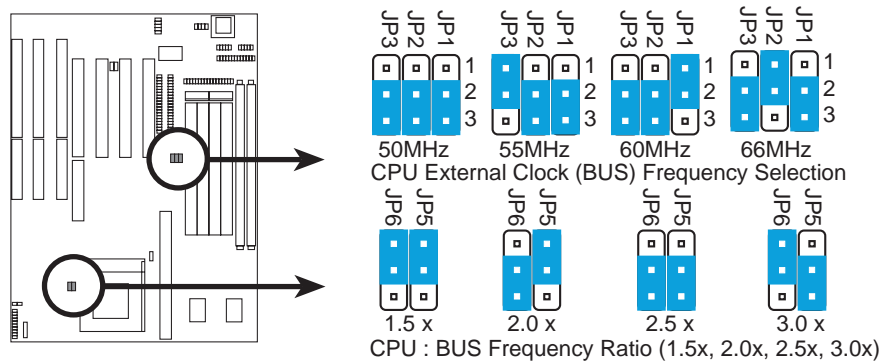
JP3 JP2 JP1
1
2
3
50MHz

JP3 JP2 JP1
1
2
3
55MHz

JP3 JP2 JP1
1
2
3
60MHz

JP3 JP2 JP1
1
2
3
66MHz

CPU External Clock (BUS) Frequency Selection

JP6 JP5
1.5 x

JP6 JP5
2.0 x

JP6 JP5
2.5 x

JP6 JP5
3.0 x

CPU : BUS Frequency Ratio (1.5x, 2.0x, 2.5x, 3.0x)